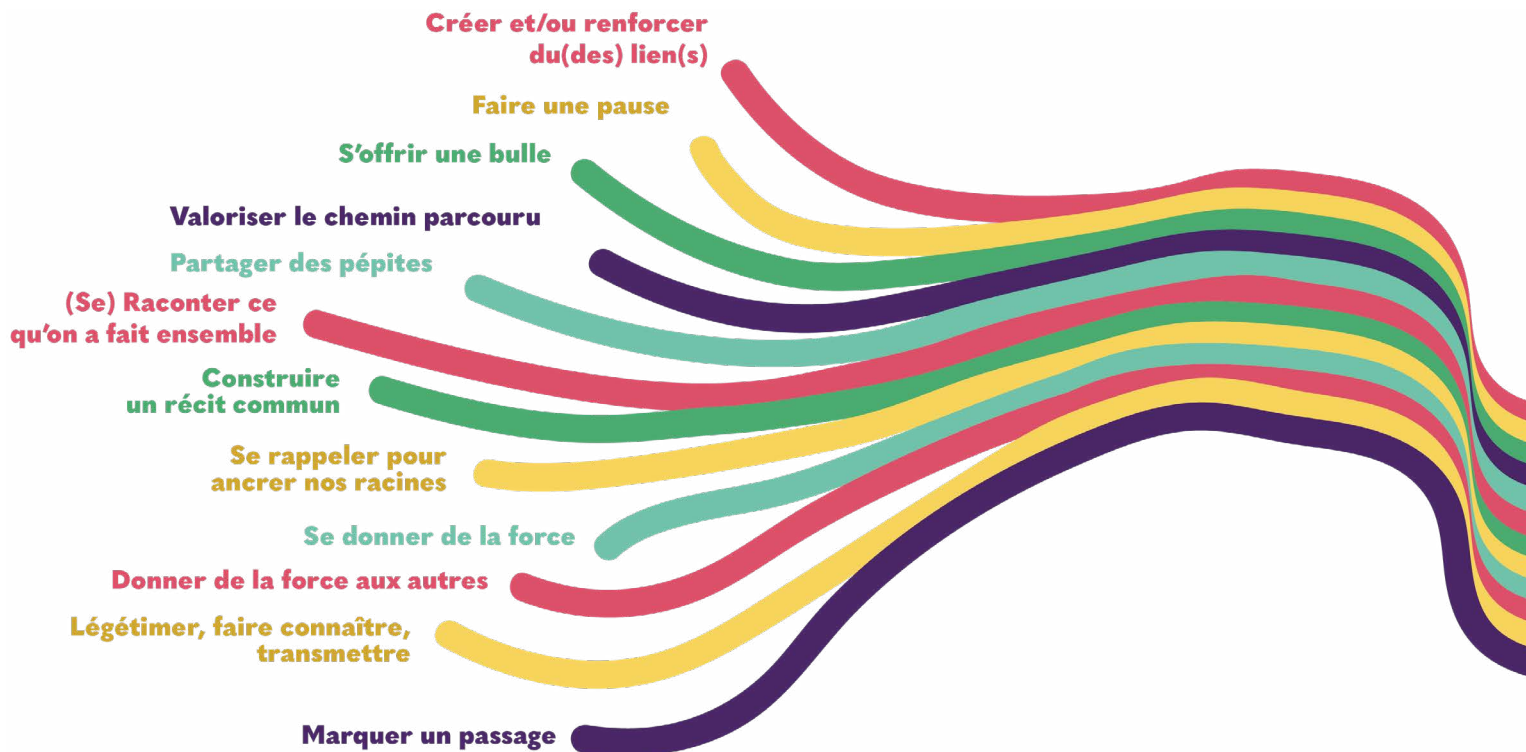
Créer et/ou renforcer du(des) lien(s)

Faire une pause

S’offrir une bulle

Valoriser le chemin parcouru

Partager des pépites

(Se) Raconter ce qu’on a fait ensemble

Construire un récit commun

Se rappeler pour ancrer nos racines

Se donner de la force

Donner de la force aux autres

Légétimer, faire connaître, transmettre

Marquer un passage